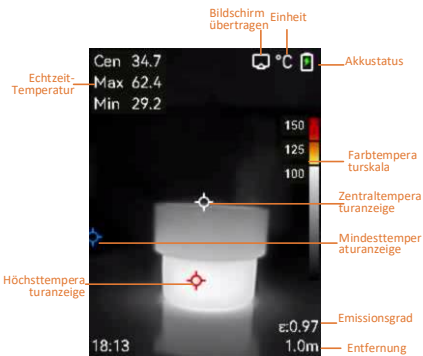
Bildschirm übertragen

Einheit

Cen 34.7
Max 62.4
Min 29.2

°C

Akkustatus

Echtzeit-Temperatur

150
125
100

Farbtemperaturskala

Zentraltemperaturanzeige

Mindesttemperaturanzeige

Höchsttemperaturanzeige

ε:0.97

Emissionsgrad

18:13

1.0m

Entfernung